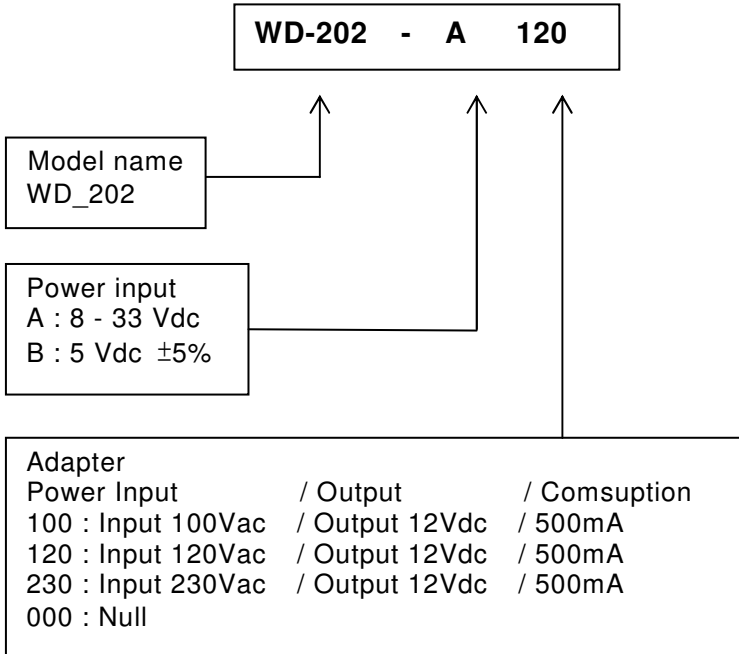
WD-202 - A 120

Model name
WD_202

Power input
A : 8 - 33 Vdc
B : 5 Vdc ±5%

Adapter
Power Input / Output / Comsuption
100 : Input 100Vac / Output 12Vdc / 500mA
120 : Input 120Vac / Output 12Vdc / 500mA
230 : Input 230Vac / Output 12Vdc / 500mA
000 : Null